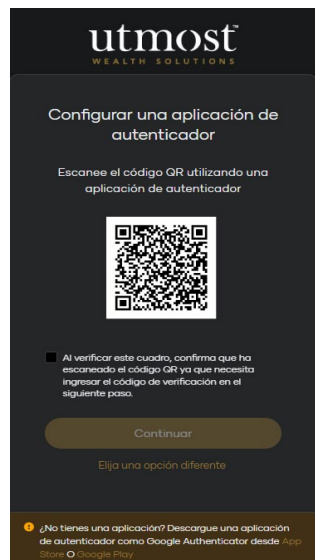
utmost
WEALTH SOLUTIONS

Configurar una aplicación de autenticador

Escanee el código QR utilizando una aplicación de autenticador

Al verificar este cuadro, confirma que ha escaneado el código QR ya que necesita ingresar el código de verificación en el siguiente paso.

Continuar

Elija una opción diferente

¿No tienes una aplicación? Descargue una aplicación de autenticador como Google Authenticator desde App Store O Google Play